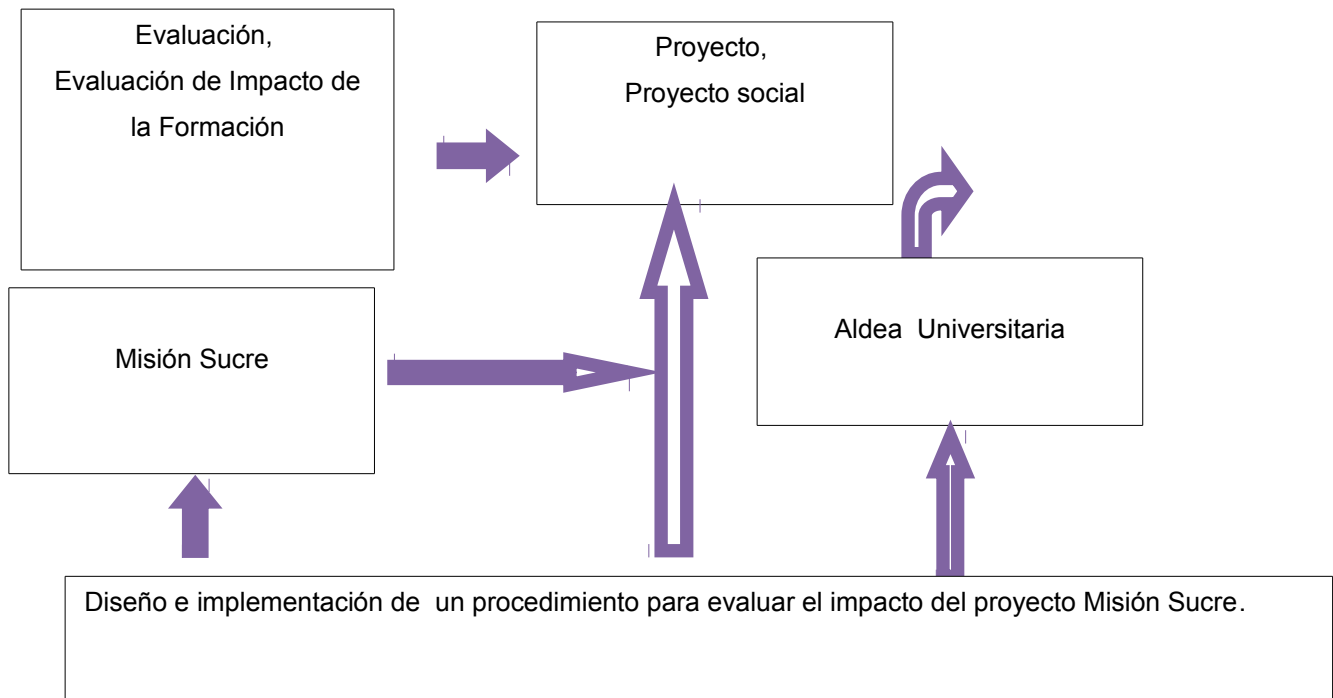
Evaluación,
Evaluación de Impacto de la Formación

Proyecto,
Proyecto social

Misión Sucre

Aldea Universitaria

Diseño e implementación de un procedimiento para evaluar el impacto del proyecto Misión Sucre.